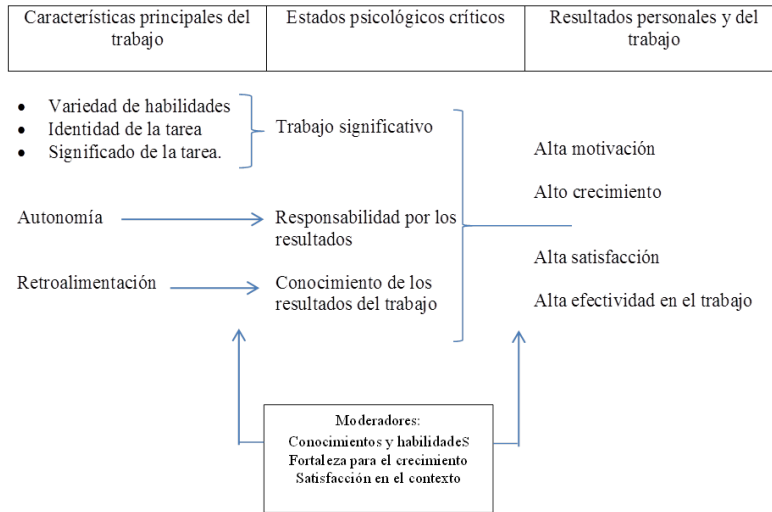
| Características principales del trabajo | Estados psicológicos críticos | Resultados personales y del trabajo |
|---|---|---|

- Variedad de habilidades
- Identidad de la tarea
- Significado de la tarea.

Trabajo significativo

Autonomía

Responsabilidad por los resultados

Retroalimentación

Conocimiento de los resultados del trabajo

Alta motivación

Alto crecimiento

Alta satisfacción

Alta efectividad en el trabajo

Moderadores:
Conocimientos y habilidadeS
Fortaleza para el crecimiento
Satisfacción en el contexto